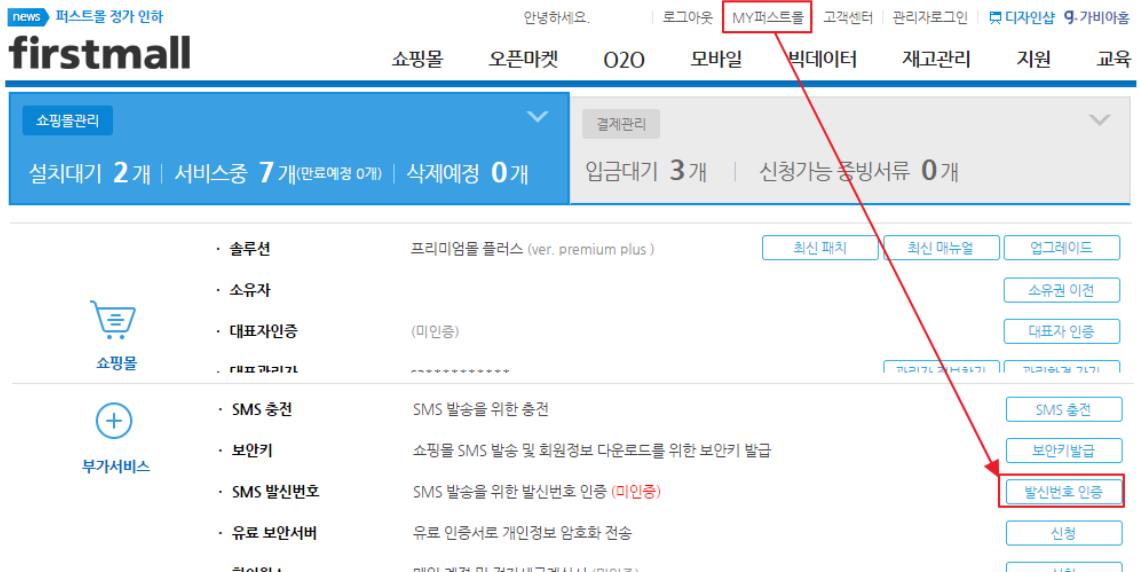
news 퍼스트몰 정가 인하

안녕하세요. | 로그아웃 | MY퍼스트몰 | 고객센터 | 관리자로그인 | 디자인샵 | 가비아홈

firstmall

쇼핑몰 오픈마켓 O2O 모바일 빅데이터 재고관리 지원 교육

쇼핑몰관리

설치대기 2개 | 서비스중 7개(만료예정 0개) | 삭제예정 0개

결제관리

입금대기 3개 | 신청가능 증빙서류 0개

쇼핑몰

· 솔루션 프리미엄몰 플러스 (ver. premium plus ) 최신 패치 최신 매뉴얼 업그레이드

· 소유자 소유권 이전

· 대표자인증 (미인증) 대표자 인증

· 대표관리자 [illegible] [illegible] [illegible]

부가서비스

· SMS 충전 SMS 발송을 위한 충전 SMS 충전

· 보안키 쇼핑몰 SMS 발송 및 회원정보 다운로드를 위한 보안키 발급 보안키발급

· SMS 발신번호 SMS 발송을 위한 발신번호 인증 (미인증) 발신번호 인증

· 유료 보안서버 유료 인증서로 개인정보 암호화 전송 신청

· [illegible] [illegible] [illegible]